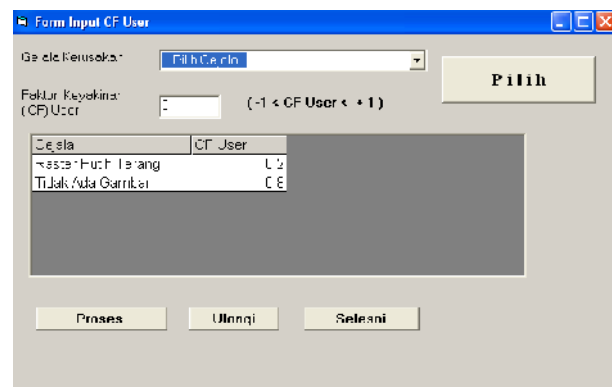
Form Input CF User

Gejala Kerusakan

Pilih Gejala

Pilih

Faktor Keyakinan (CF) User

0

(-1 < CF User < +1)

| Gejala | CF User |
|---|---|
| Raster Putih Terang | 0.2 |
| Tidak Ada Gambar | 0.8 |

Proses

Ulangi

Selesai